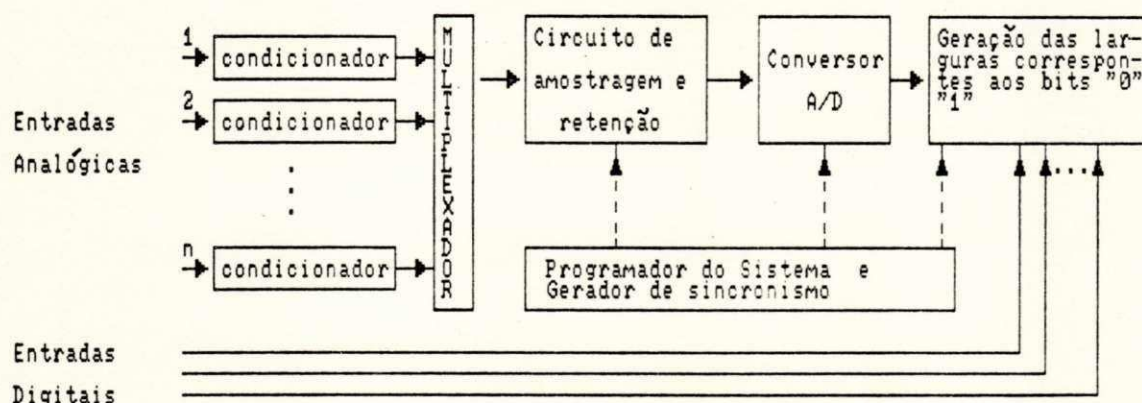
Entradas Analógicas

1
condicionador

2
condicionador

n
condicionador

MULTIPLEXADOR

Circuito de amostragem e retenção

Conversor A/D

Geração das larguras correspontes aos bits "0" "1"

Programador do Sistema e Gerador de sincronismo

Entradas Digitais